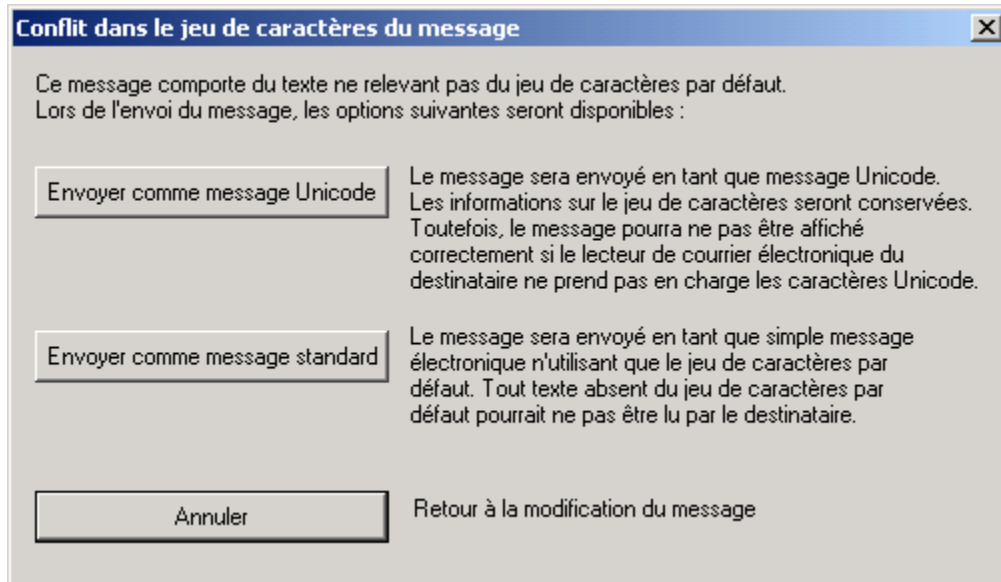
Conflit dans le jeu de caractères du message

×

Ce message comporte du texte ne relevant pas du jeu de caractères par défaut.
Lors de l'envoi du message, les options suivantes seront disponibles :

Envoyer comme message Unicode

Le message sera envoyé en tant que message Unicode. Les informations sur le jeu de caractères seront conservées. Toutefois, le message pourra ne pas être affiché correctement si le lecteur de courrier électronique du destinataire ne prend pas en charge les caractères Unicode.

Envoyer comme message standard

Le message sera envoyé en tant que simple message électronique n'utilisant que le jeu de caractères par défaut. Tout texte absent du jeu de caractères par défaut pourrait ne pas être lu par le destinataire.

Annuler

Retour à la modification du message